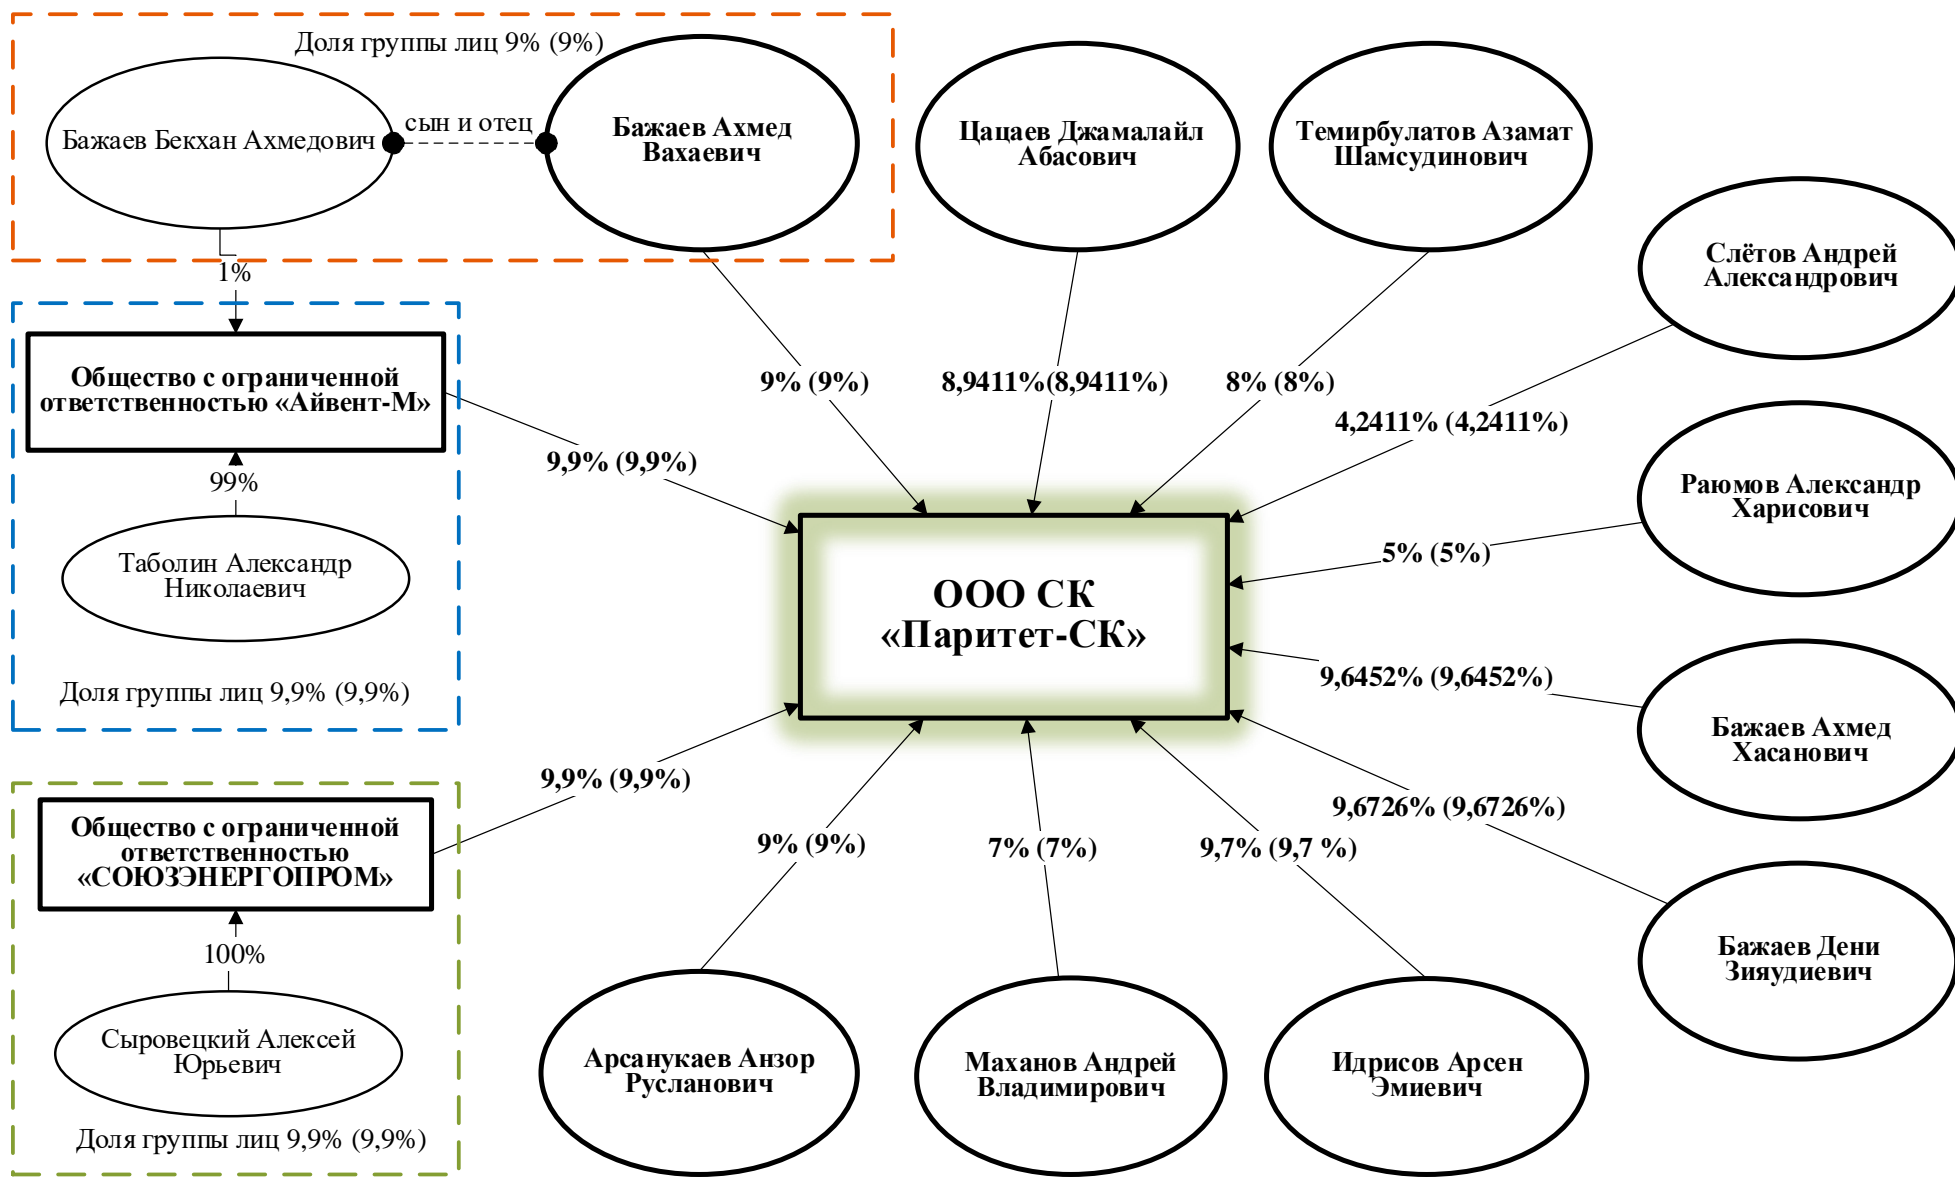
Доля группы лиц 9% (9%)

Бажаев Бекхан Ахмедович

сын и отец

Бажаев Ахмед Вахаевич

Цацаев Джамалайл Абасович

Темирбулатов Азамат Шамсудинович

Слётов Андрей Александрович

1%

Общество с ограниченной ответственностью «Айвент-М»

99%

Таболин Александр Николаевич

Доля группы лиц 9,9% (9,9%)

9% (9%)

8,9411%(8,9411%)

8% (8%)

4,2411% (4,2411%)

9,9% (9,9%)

Раюмов Александр Харисович

5% (5%)

ООО СК «Паритет-СК»

9,6452% (9,6452%)

Бажаев Ахмед Хасанович

9,9% (9,9%)

Общество с ограниченной ответственностью «СОЮЗЭНЕРГОПРОМ»

100%

Сыровецкий Алексей Юрьевич

Доля группы лиц 9,9% (9,9%)

9% (9%)

7% (7%)

9,7% (9,7 %)

9,6726% (9,6726%)

Бажаев Дени Зияудиевич

Арсанукаев Анзор Русланович

Маханов Андрей Владимирович

Идрисов Арсен Эмиевич